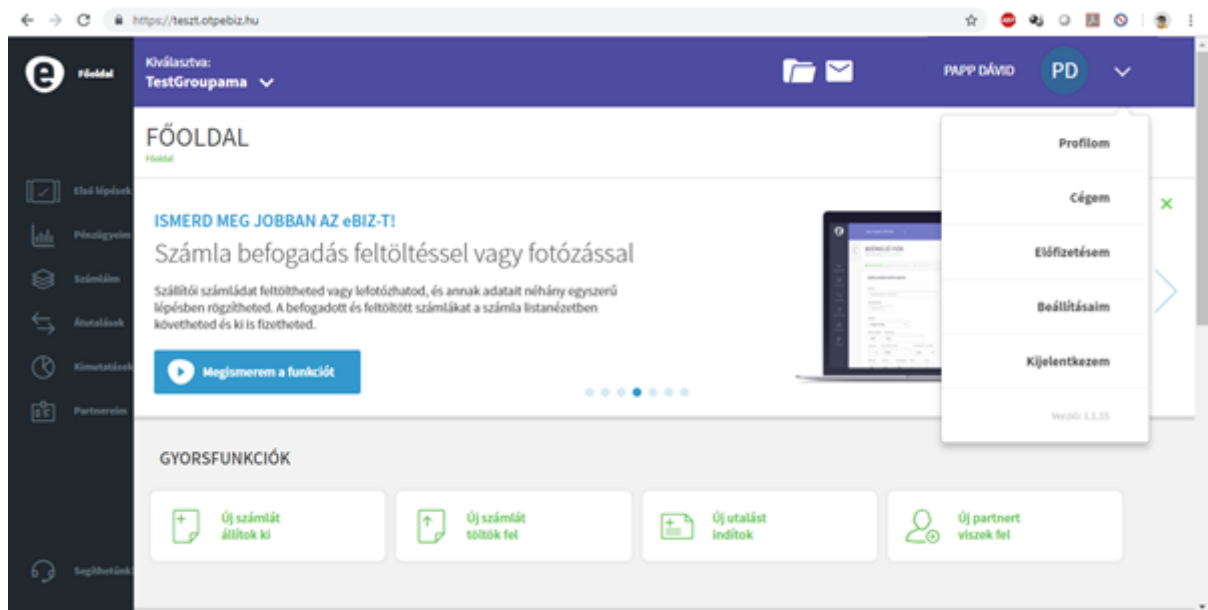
https://teszt.otpebiz.hu

Főoldal

Kiválasztva:
TestGroupama

PAPP DÁVID PD

Első lépések
Pénzügyeim
Számláim
Átutalások
Kimutatások
Partnereim
Segíthetünk

FŐOLDAL
Főoldal

ISMERD MEG JOBBAN AZ eBIZ-T!

Számla befogadás feltöltéssel vagy fotózással

Szállítói számládat feltöltheted vagy lefotózhatod, és annak adatait néhány egyszerű lépésben rögzítheted. A befogadott és feltöltött számlákat a számla listanézetben követheted és ki is fizetheted.

Megismerem a funkciót

Profilom
Cégem
Előfizetésem
Beállításaim
Kijelentkezem
Verzió: 1.1.15

GYORSFUNKCIÓK

Új számlát állítok ki
Új számlát töltök fel
Új utalást indítok
Új partnert viszek fel